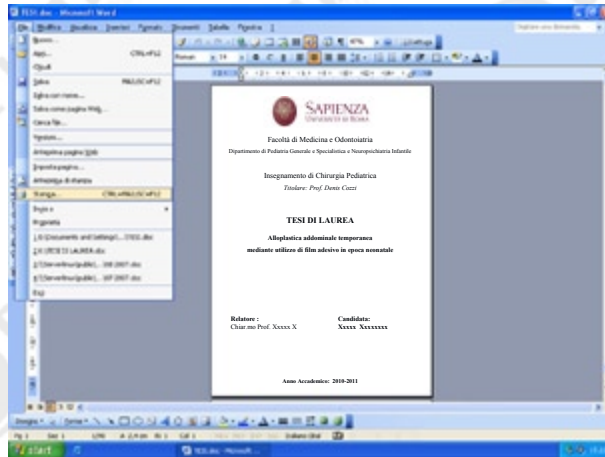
TESI.doc - Microsoft Word

File Modifica Visualizza Inserisci Formato Strumenti Tabella Finestra ?

Digitare una domanda

Nuovo...
Apri... CTRL+F12
Chiudi
Salva MAIUSC+F12
Salva con nome...
Salva come pagina Web...
Cerca file...
Versioni...
Anteprima pagina Web
Imposta pagina...
Anteprima di stampa
Stampa... CTRL+MAIUSC+F12
Invia a
Proprietà
1 C:\Documents and Settings\...\TESI.doc
2 A:\TESI DI LAUREA.doc
3 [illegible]
4 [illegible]
Esci

SAPIENZA
UNIVERSITÀ DI ROMA

Facoltà di Medicina e Odontoiatria

Dipartimento di Pediatria Generale e Specialistica e Neuropsichiatria Infantile

Insegnamento di Chirurgia Pediatrica
Titolare: Prof. Denis Cozzi

TESI DI LAUREA

Alloplastica addominale temporanea
mediante utilizzo di film adesivo in epoca neonatale

Relatore :
Chiar.mo Prof. Xxxxx X

Candidata:
Xxxxx Xxxxxxxx

Anno Accademico: 2010-2011

Disegno Forme

Pg 1 Sez 1 1/46 A 2,4 cm Ri 1 Col 1 Italiano (Ital

start TESI.doc - Microsoft...